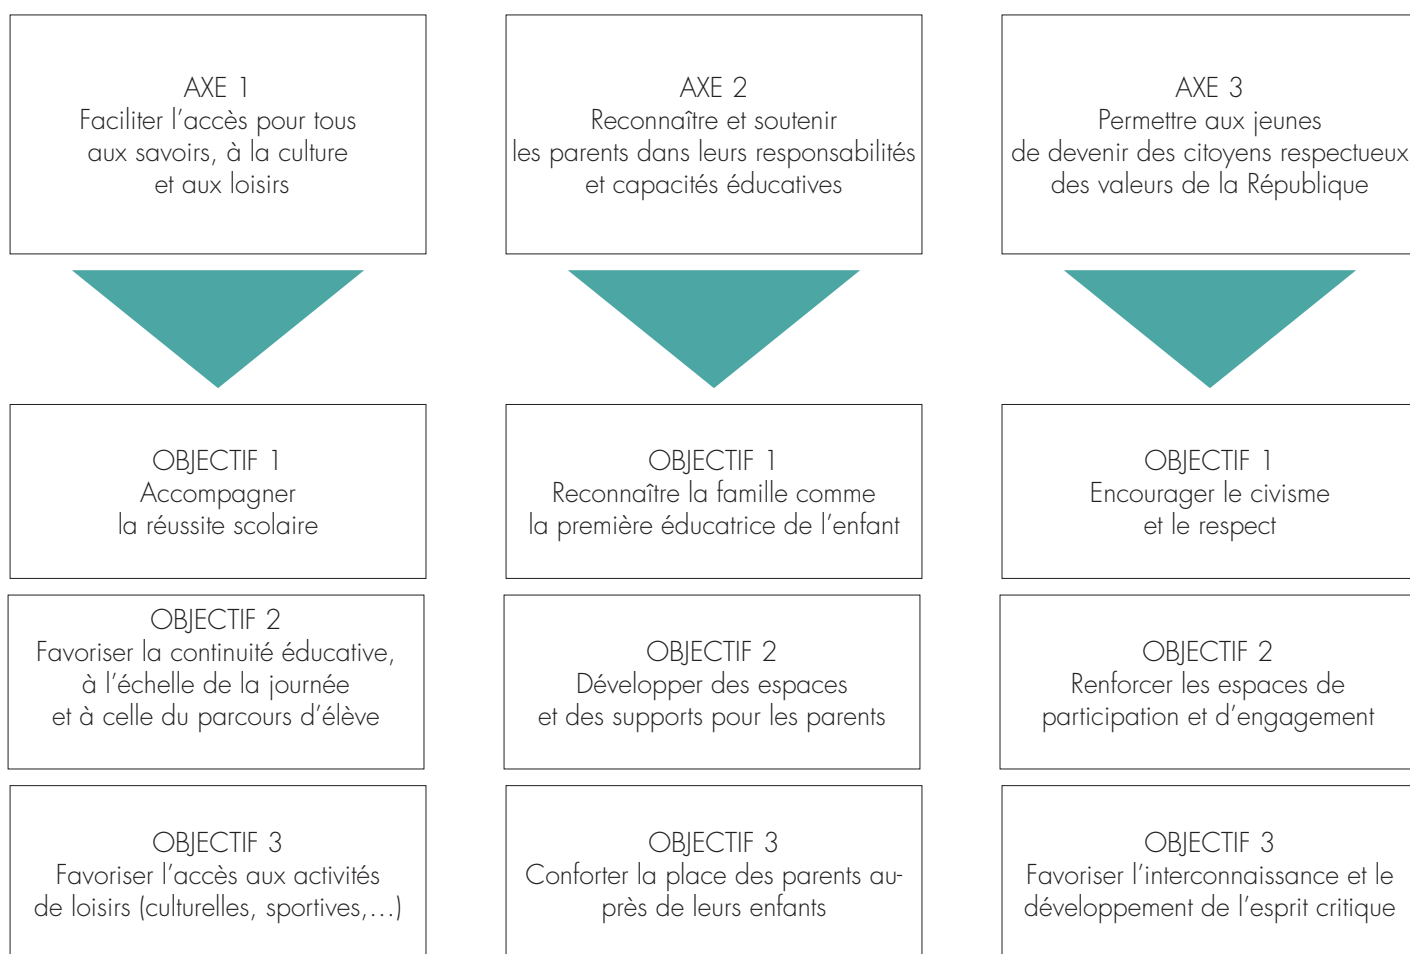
AXE 1
Faciliter l’accès pour tous aux savoirs, à la culture et aux loisirs

OBJECTIF 1
Accompagner la réussite scolaire

OBJECTIF 2
Favoriser la continuité éducative, à l’échelle de la journée et à celle du parcours d’élève

OBJECTIF 3
Favoriser l’accès aux activités de loisirs (culturelles, sportives,…)

AXE 2
Reconnaître et soutenir les parents dans leurs responsabilités et capacités éducatives

OBJECTIF 1
Reconnaître la famille comme la première éducatrice de l’enfant

OBJECTIF 2
Développer des espaces et des supports pour les parents

OBJECTIF 3
Conforter la place des parents auprès de leurs enfants

AXE 3
Permettre aux jeunes de devenir des citoyens respectueux des valeurs de la République

OBJECTIF 1
Encourager le civisme et le respect

OBJECTIF 2
Renforcer les espaces de participation et d’engagement

OBJECTIF 3
Favoriser l’interconnaissance et le développement de l’esprit critique